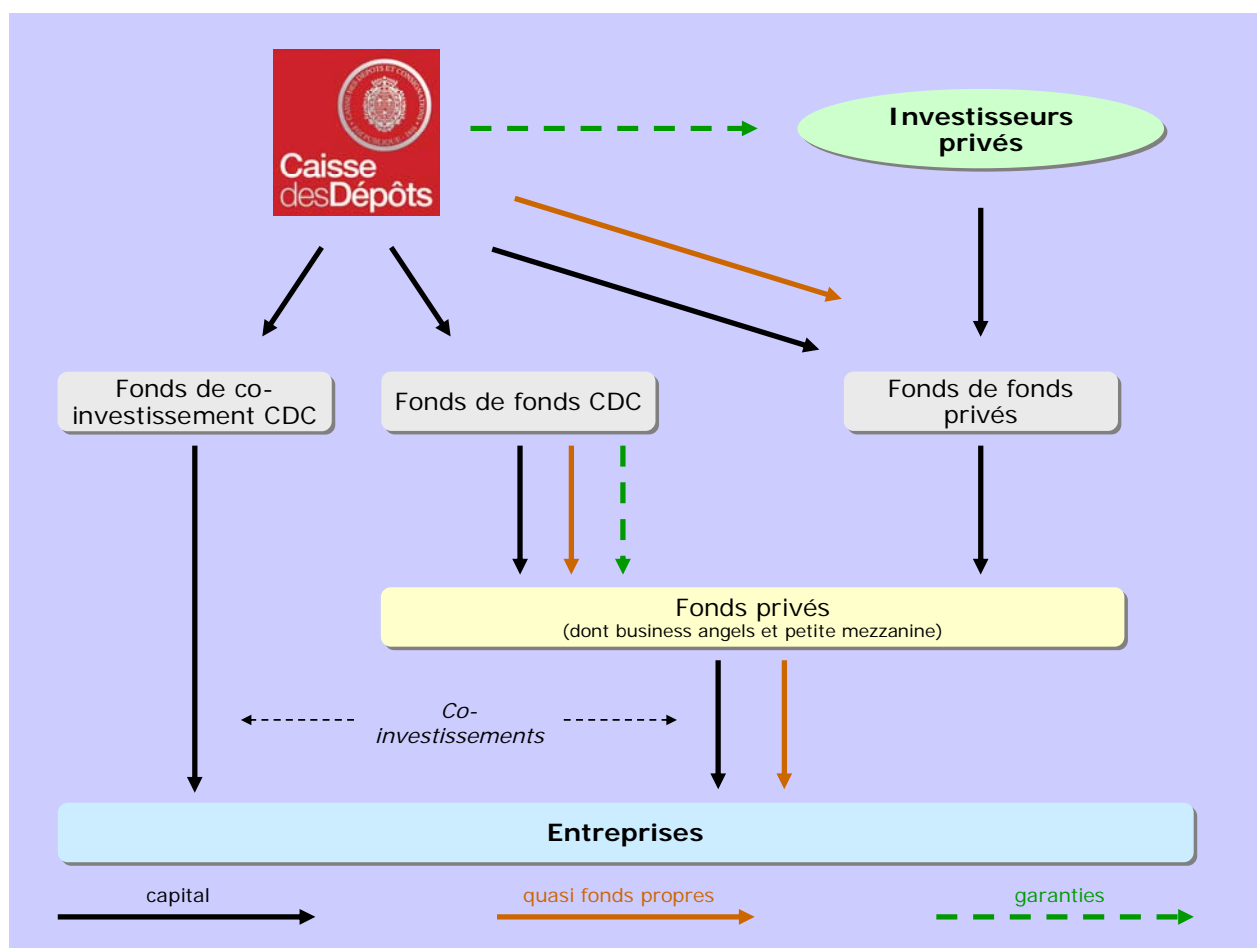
Caisse desDépôts

Investisseurs privés

Fonds de co-investissement CDC

Fonds de fonds CDC

Fonds de fonds privés

Fonds privés
(dont business angels et petite mezzanine)

Co-investissements

Entreprises

capital

quasi fonds propres

garanties